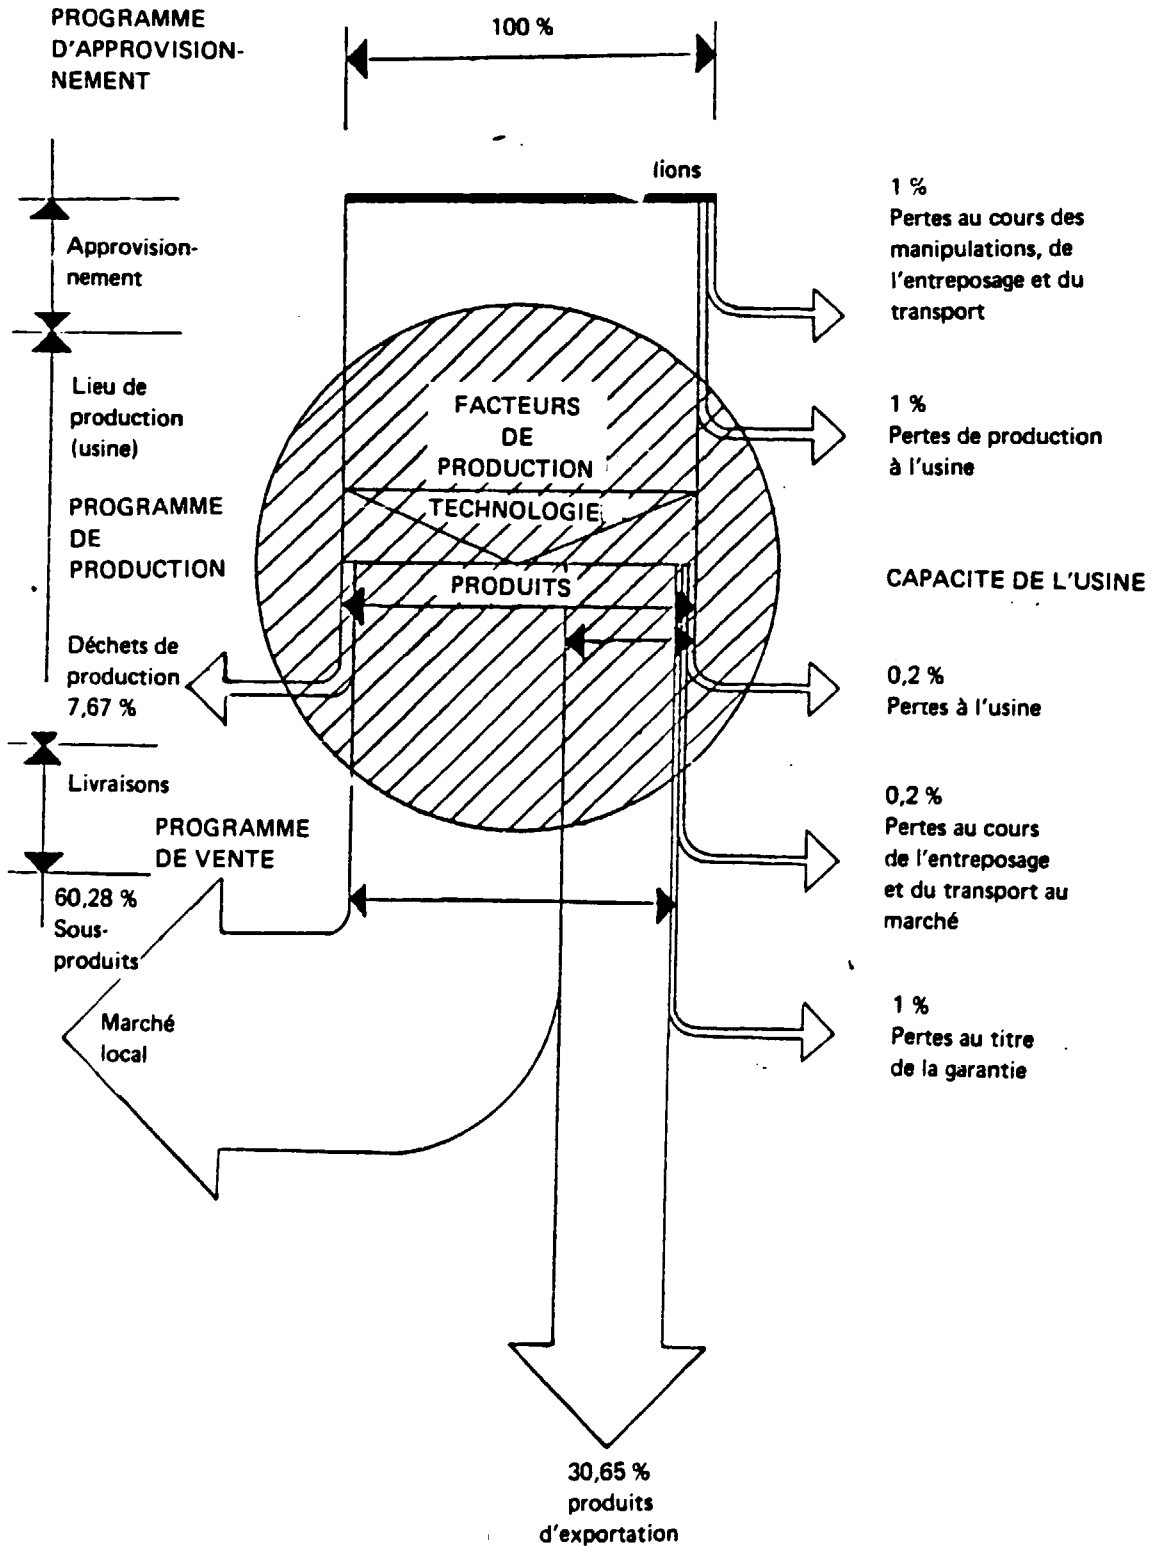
PROGRAMME D'APPROVISIONNEMENT

100 %

lions

Approvisionnement

Lieu de production (usine)

PROGRAMME DE PRODUCTION

FACTEURS DE PRODUCTION

TECHNOLOGIE

PRODUITS

Déchets de production 7,67 %

Livraisons

PROGRAMME DE VENTE

60,28 % Sous-produits

Marché local

1 %
Pertes au cours des manipulations, de l'entreposage et du transport

1 %
Pertes de production à l'usine

CAPACITE DE L'USINE

0,2 %
Pertes à l'usine

0,2 %
Pertes au cours de l'entreposage et du transport au marché

1 %
Pertes au titre de la garantie

30,65 % produits d'exportation